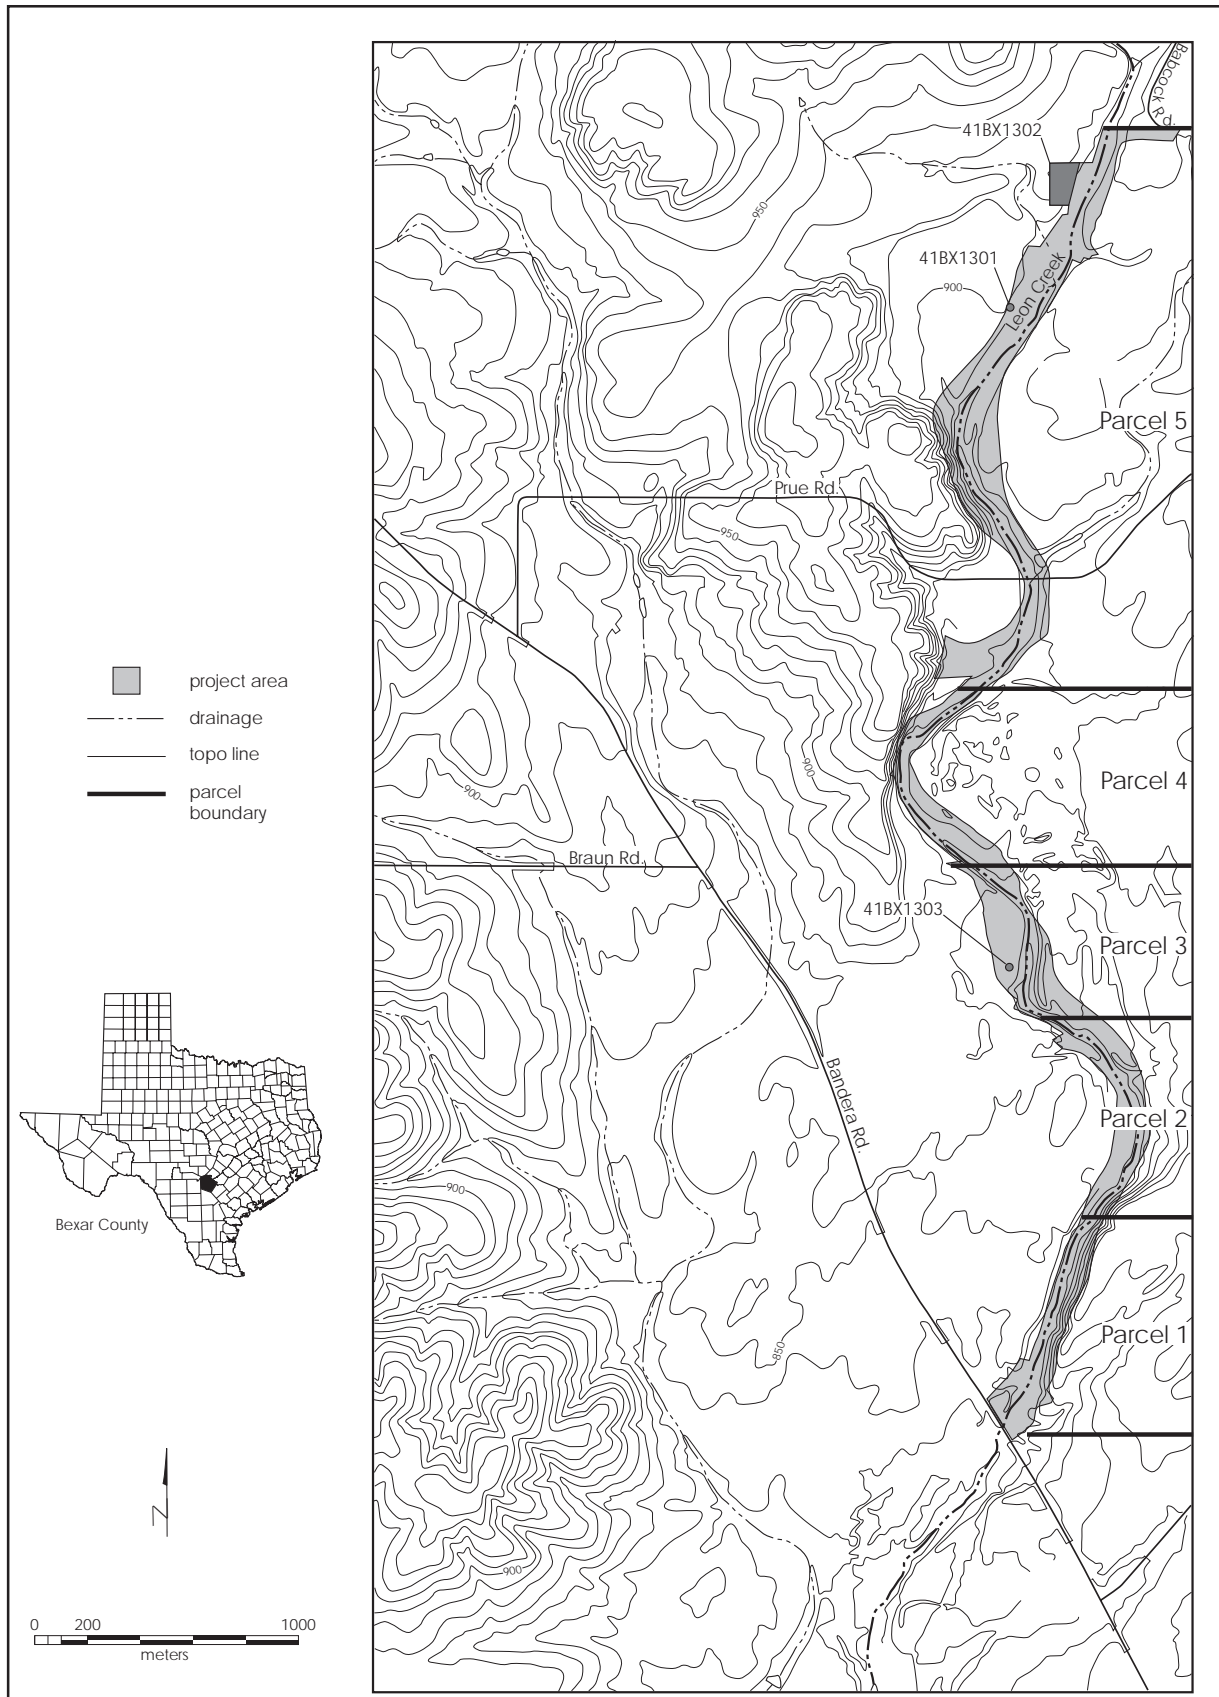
Babcock Rd.
41BX1302
950
41BX1301
900
Leon Creek
Parcel 5
Prue Rd.
950
project area
drainage
topo line
parcel boundary
Parcel 4
900
900
Braun Rd.
41BX1303
Parcel 3
Bandera Rd.
Parcel 2
Bexar County
900
Parcel 1
850
N
900
0 200 1000
meters